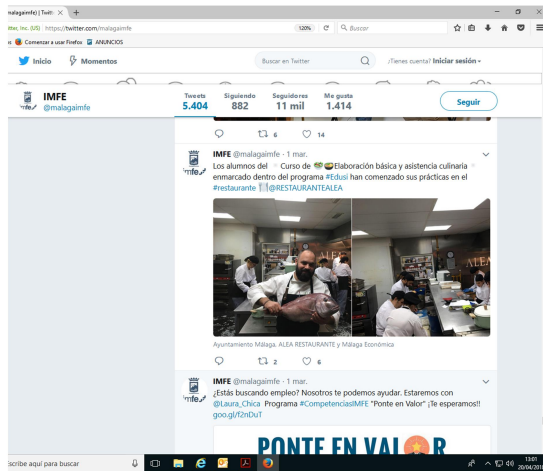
malagaimfe) | Twitt ×  +

itter, Inc. (US) https://twitter.com/malagaimfe 120% Buscar

Comenzar a usar Firefox ANUNCIOS

Inicio Momentos Buscar en Twitter ¿Tienes cuenta? Iniciar sesión

IMFE
@malagaimfe

Tweets 5.404 Siguiendo 882 Seguidores 11 mil Me gusta 1.414

Seguir

6 14

IMFE @malagaimfe · 1 mar.
Los alumnos del Curso de Elaboración básica y asistencia culinaria enmarcado dentro del programa #Edusi han comenzado sus prácticas en el #restaurante @RESTAURANTEALEA

ALEA

Ayuntamiento Málaga, ALEA RESTAURANTE y Málaga Económica

2 6

IMFE @malagaimfe · 1 mar.
¿Estás buscando empleo? Nosotros te podemos ayudar. Estaremos con @Laura_Chica Programa #CompetenciasIMFE "Ponte en Valor" ¡Te esperamos!! goo.gl/f2nDuT

PONTE EN VALOR

Escribe aquí para buscar

13:01
20/04/201